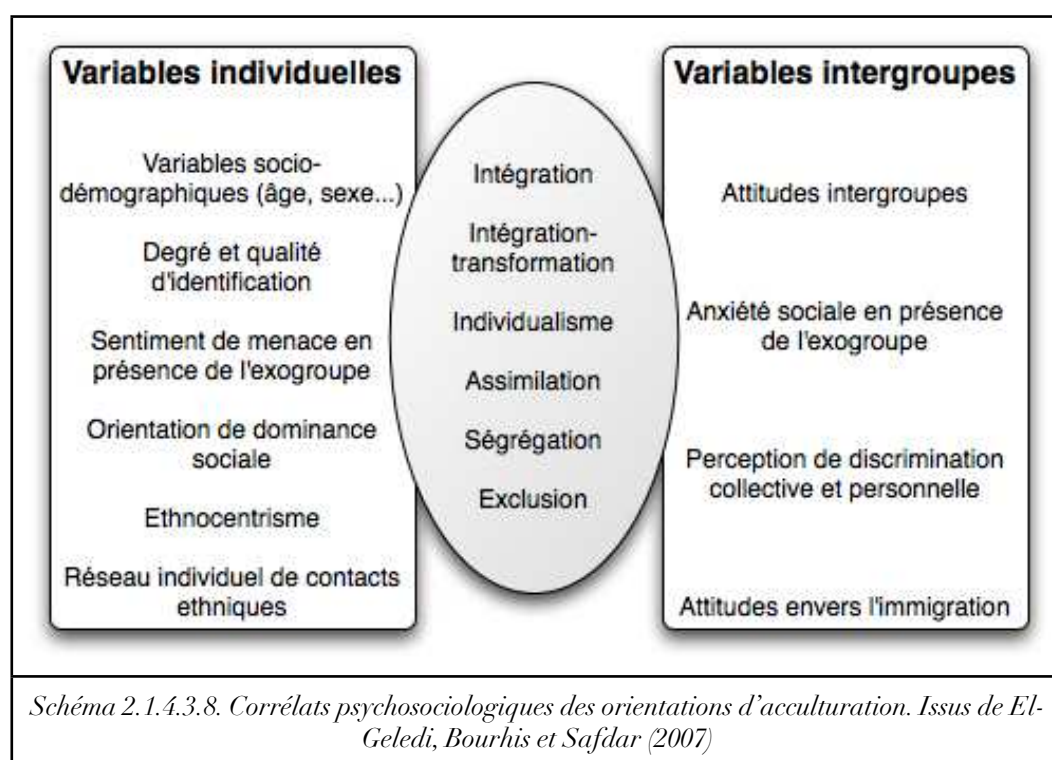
Variables individuelles

Variables sociodémographiques (âge, sexe...)

Degré et qualité d'identification

Sentiment de menace en présence de l'exogroupe

Orientation de dominance sociale

Ethnocentrisme

Réseau individuel de contacts ethniques

Intégration

Intégration-transformation

Individualisme

Assimilation

Ségrégation

Exclusion

Variables intergroupes

Attitudes intergroupes

Anxiété sociale en présence de l'exogroupe

Perception de discrimination collective et personnelle

Attitudes envers l'immigration

Schéma 2.1.4.3.8. Corrélats psychosociologiques des orientations d'acculturation. Issus de El-Geledi, Bourhis et Safdar (2007)